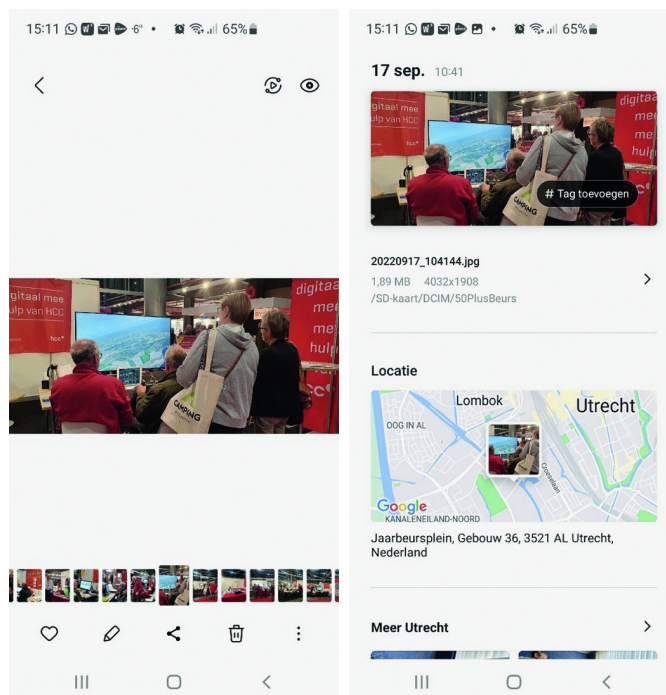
15:11 -6° • 65%

digitaal mee
ulp van HCC
hcc
digitaa
mee
met
hulp
CAMPING

15:11 • 65%

17 sep. 10:41

digitaal mee
ulp van HCC
digitaa
mee
hulp
# Tag toevoegen

20220917_104144.jpg
1,89 MB 4032x1908
/SD-kaart/DCIM/50PlusBeurs

Locatie

Lombok
Utrecht
OOG IN AL
Croeselaan
Google
KANALENEILAND-NOORD

Jaarbeursplein, Gebouw 36, 3521 AL Utrecht, Nederland

Meer Utrecht